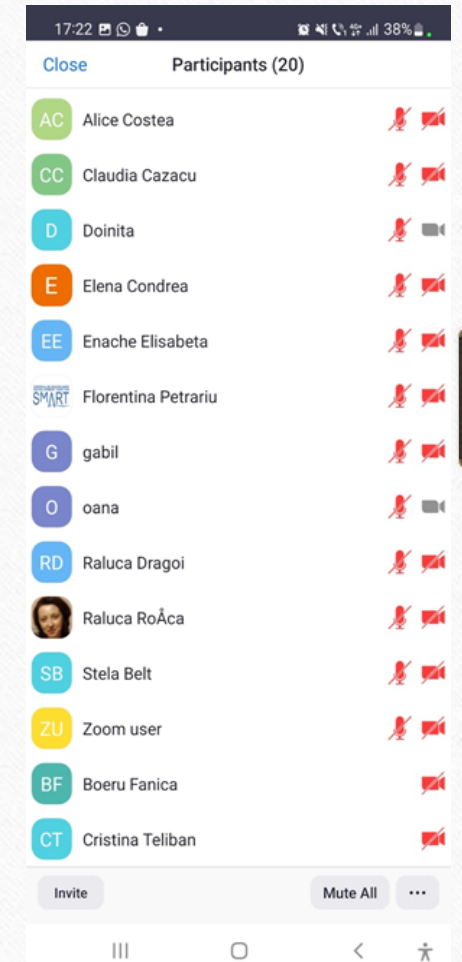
17:22 38%

Close

Participants (20)

AC Alice Costea

CC Claudia Cazacu

D Doinita

E Elena Condrea

EE Enache Elisabeta

SMART Florentina Petrariu

G gabil

O oana

RD Raluca Dragoi

Raluca RoÅca

SB Stela Belt

ZU Zoom user

BF Boeru Fanica

CT Cristina Teliban

Invite

Mute All

···